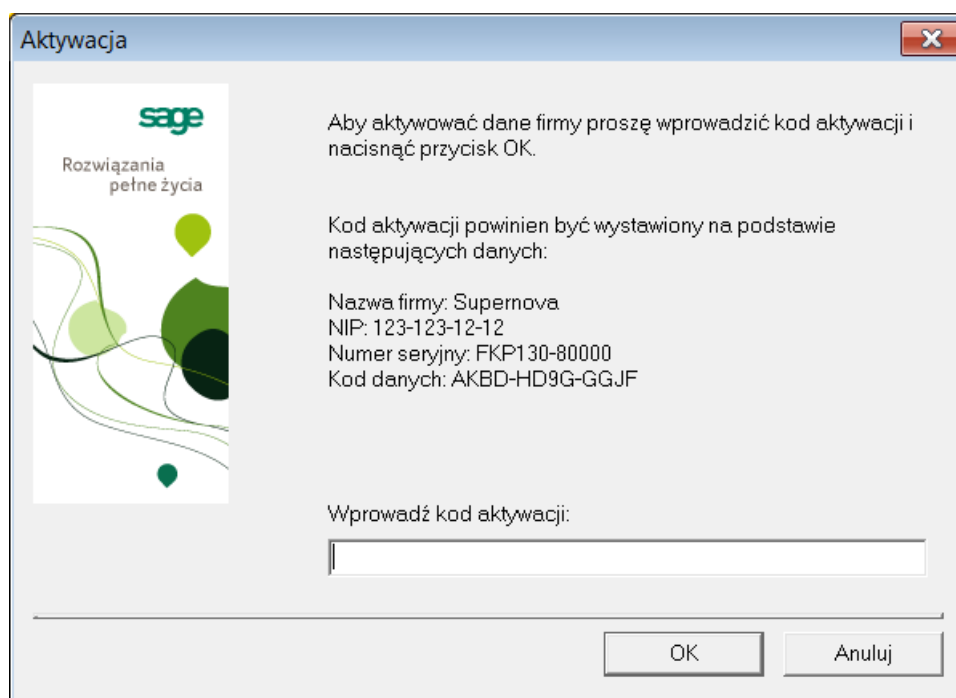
Aktywacja

sage
Rozwiązania pełne życia

Aby aktywować dane firmy proszę wprowadzić kod aktywacji i nacisnąć przycisk OK.

Kod aktywacji powinien być wystawiony na podstawie następujących danych:

Nazwa firmy: Supernova
NIP: 123-123-12-12
Numer seryjny: FKP130-80000
Kod danych: AKBD-HD9G-GGJF

Wprowadź kod aktywacji:

OK
Anuluj